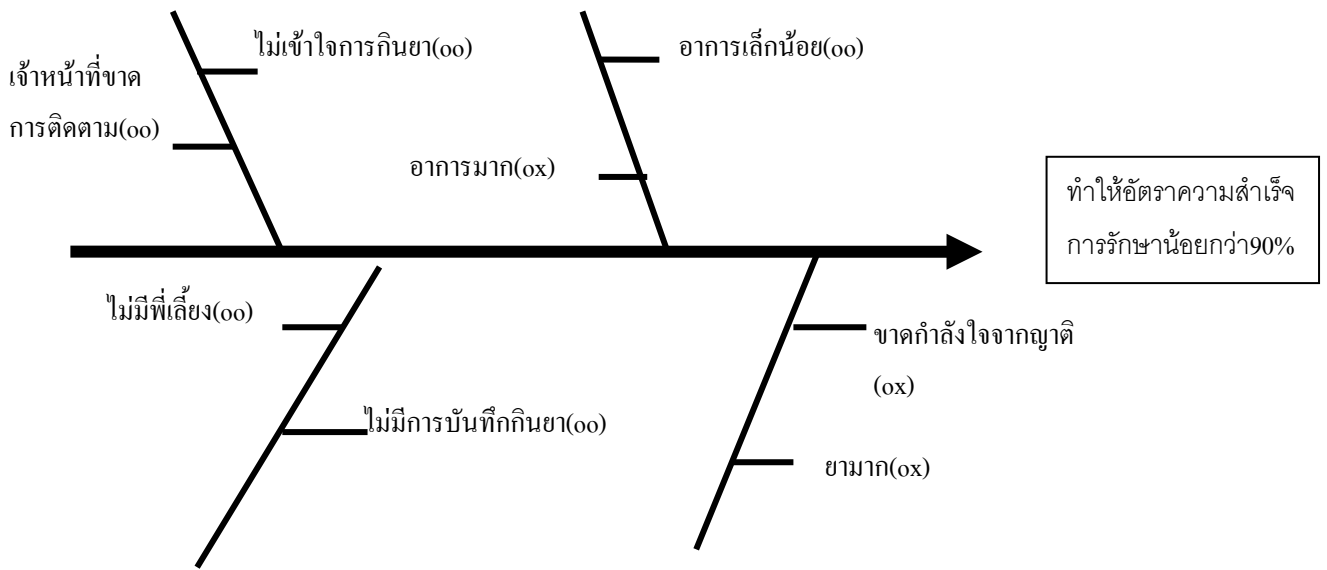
ไม่เข้าใจการกินยา(oo)

เจ้าหน้าที่ขาดการติดตาม(oo)

อาการเล็กน้อย(oo)

อาการมาก(ox)

ทำให้อัตราความสำเร็จการรักษาน้อยกว่า90%

ไม่มีพี่เลี้ยง(oo)

ไม่มีการบันทึกกินยา(oo)

ขาดกำลังใจจากญาติ(ox)

ยามาก(ox)